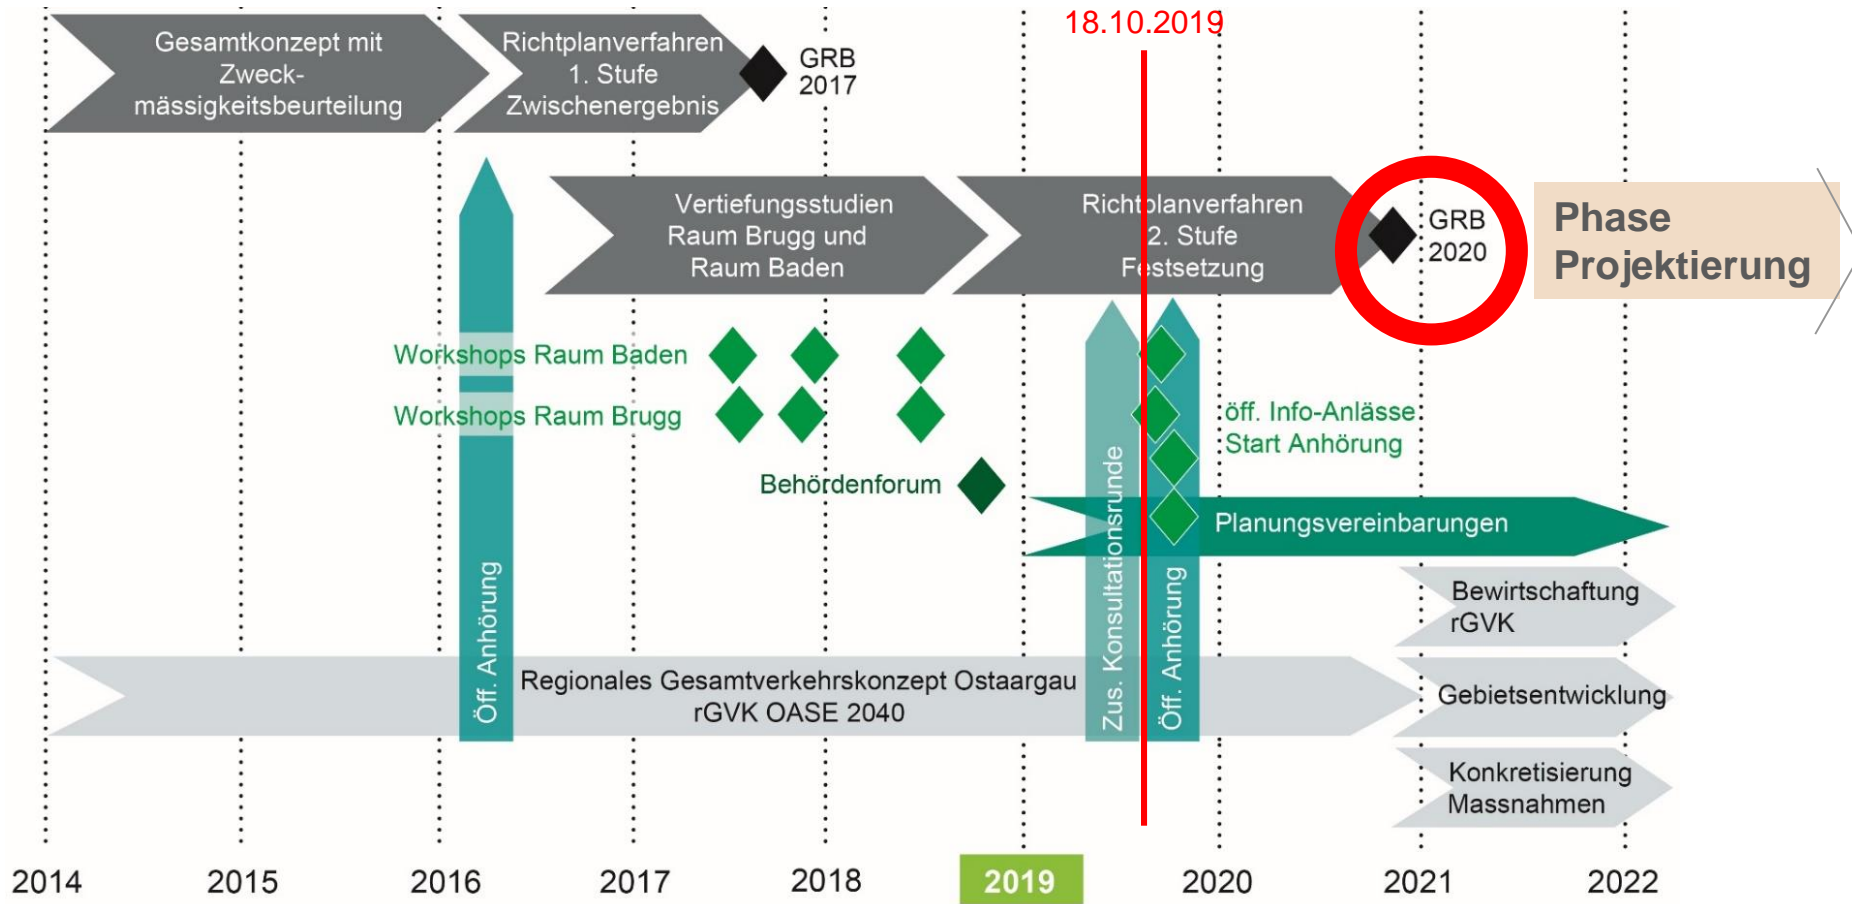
18.10.2019

Gesamtkonzept mit Zweckmässigkeitsbeurteilung

Richtplanverfahren 1. Stufe Zwischenergebnis

GRB 2017

Vertiefungsstudien Raum Brugg und Raum Baden

Richtplanverfahren 2. Stufe Festsetzung

GRB 2020

Phase Projektierung

Workshops Raum Baden

Workshops Raum Brugg

Behördenforum

öff. Info-Anlässe Start Anhörung

Planungsvereinbarungen

Bewirtschaftung rGVK

Gebietsentwicklung

Konkretisierung Massnahmen

Öff. Anhörung

Regionales Gesamtverkehrskonzept Ostaargau rGVK OASE 2040

Zus. Konsultationsrunde

Öff. Anhörung

2014 2015 2016 2017 2018 2019 2020 2021 2022